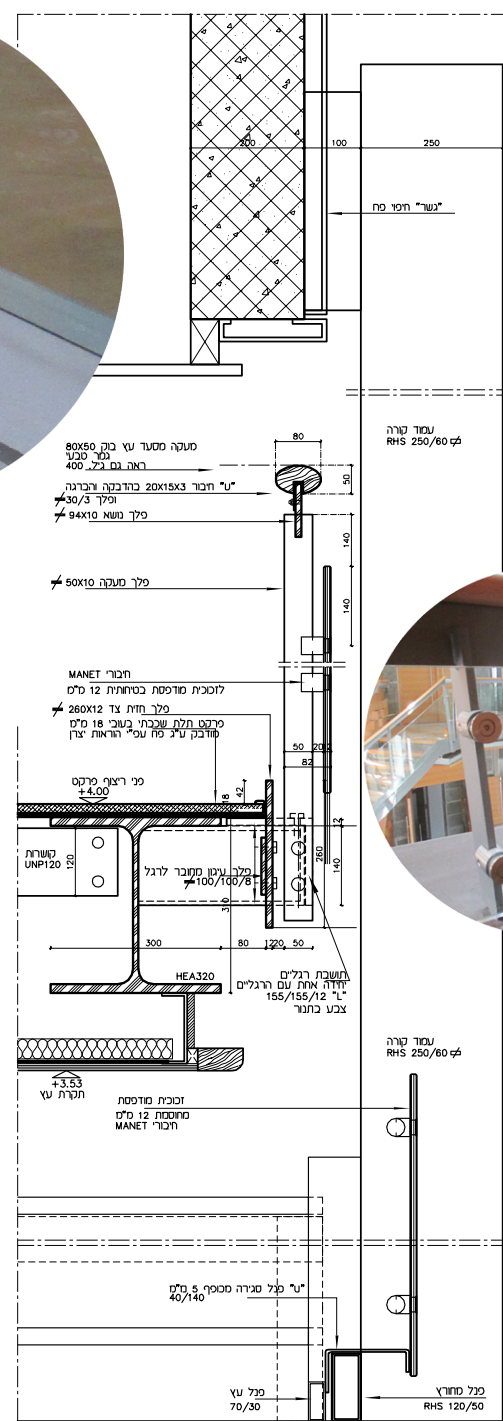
200
100
250
"גשר" חיפוי פח
עמוד קורה
RHS 250/60 ⌀
80
50
מעקה מסעד עץ בוק 80X50
גמר טבעי
ראה גם ג"ל 400
"ט" חיבור 20X15X3 בהדבקה והברגה
ופלך 30/3
פלך נושא 94X10
140
140
פלך מעקה 50X10
חיבורי MANET
לזכוכית מודפסת בטיחותית 12 מ"מ
פלך חזית צד 260X12
פרקט תלת שכבתי בעובי 18 מ"מ
מודבק ע"ג פח עפ"י הוראות יצרן
פני ריצוף פרקט
+4.00
18
42
50
20
82
12
קושרות
UNP120
120
פלך עיגון מחובר לרגל
100/100/8
260
140
310
300
80
20
50
HEA320
תושבת רגליים
יחידה אחת עם הרגליים
"L" 155/155/12
צבע בתנור
עמוד קורה
RHS 250/60 ⌀
+3.53
תקרת עץ
זכוכית מודפסת
מחוסמת 12 מ"מ
חיבורי MANET
"ט" פנל סגירה מכופף 5 מ"מ
40/140
פנל עץ
70/30
פנל מחורץ
RHS 120/50